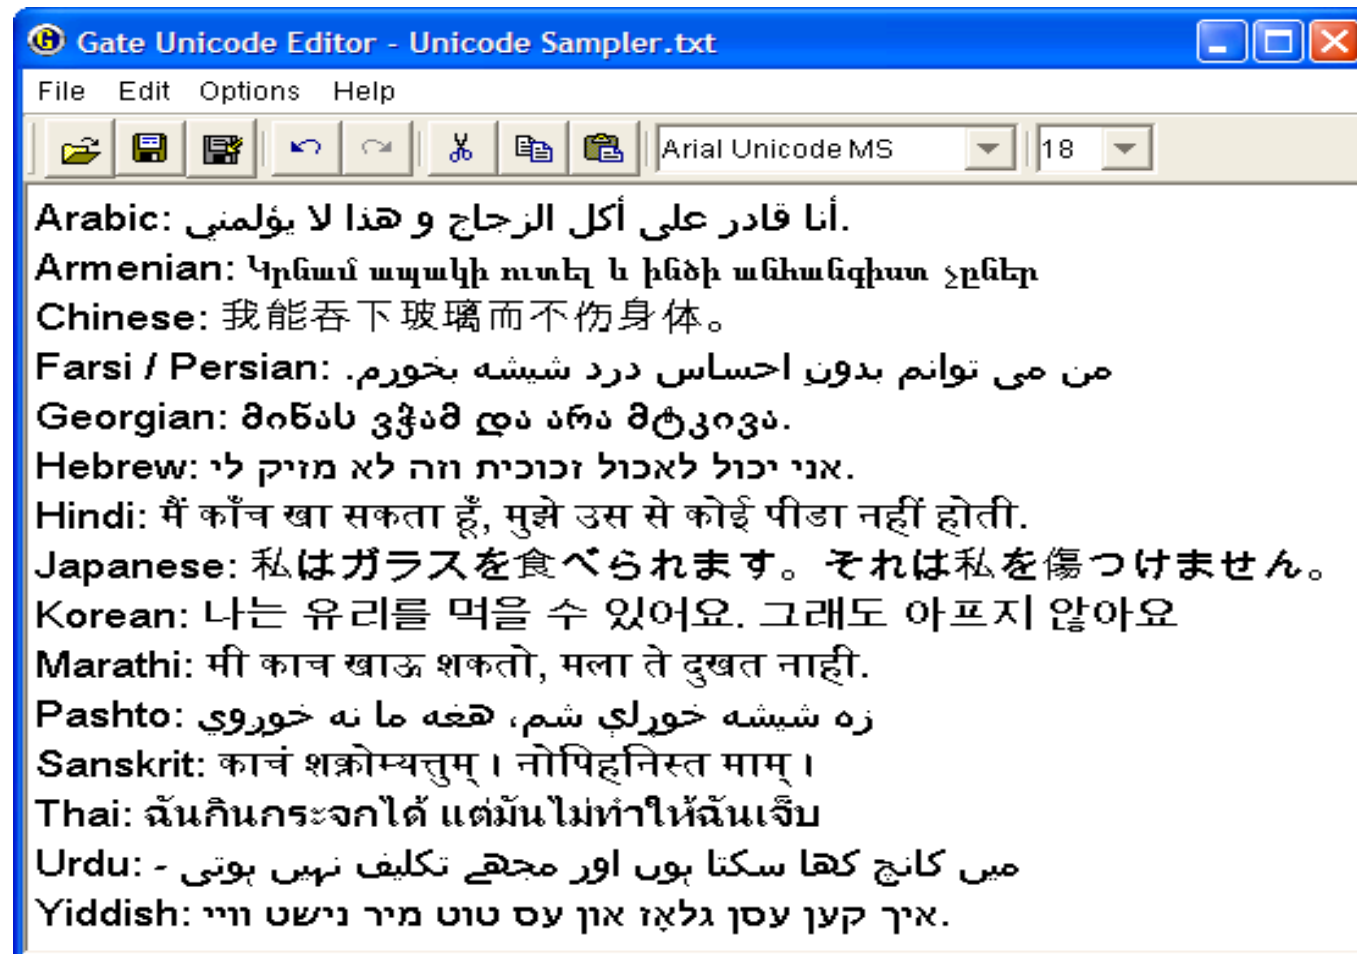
Gate Unicode Editor - Unicode Sampler.txt

File Edit Options Help

Arial Unicode MS 18

Arabic: أنا قادر على أكل الزجاج و هذا لا يؤلمني.
Armenian: Կրնամ ապակի ուտել և ինծի անհանգիստ չըներ
Chinese: 我能吞下玻璃而不伤身体。
Farsi / Persian: .من می توانم بدون احساس درد شيشه بخورم
Georgian: მინას ვჭამ და არა მტკივა.
Hebrew: אני יכול לאכול זכוכית וזה לא מזיק לי.
Hindi: मैं काँच खा सकता हूँ, मुझे उस से कोई पीडा नहीं होती.
Japanese: 私はガラスを食べられます。それは私を傷つけません。
Korean: 나는 유리를 먹을 수 있어요. 그래도 아프지 않아요
Marathi: मी काच खाऊ शकतो, मला ते दुखत नाही.
Pashto: زه شيشه خوړلې شم، هغه ما نه خوږوي
Sanskrit: काचं शक्नोम्यत्तुम् । नोपहिनस्ति माम् ।
Thai: ฉันกินกระจกได้ แต่มันไม่ทำให้ฉันเจ็บ
Urdu: میں کانچ کھا سکتا ہوں اور مجھے تکلیف نہیں ہوتی -
Yiddish: איך קען עסן גלאָז און עס טוט מיר נישט װײ.